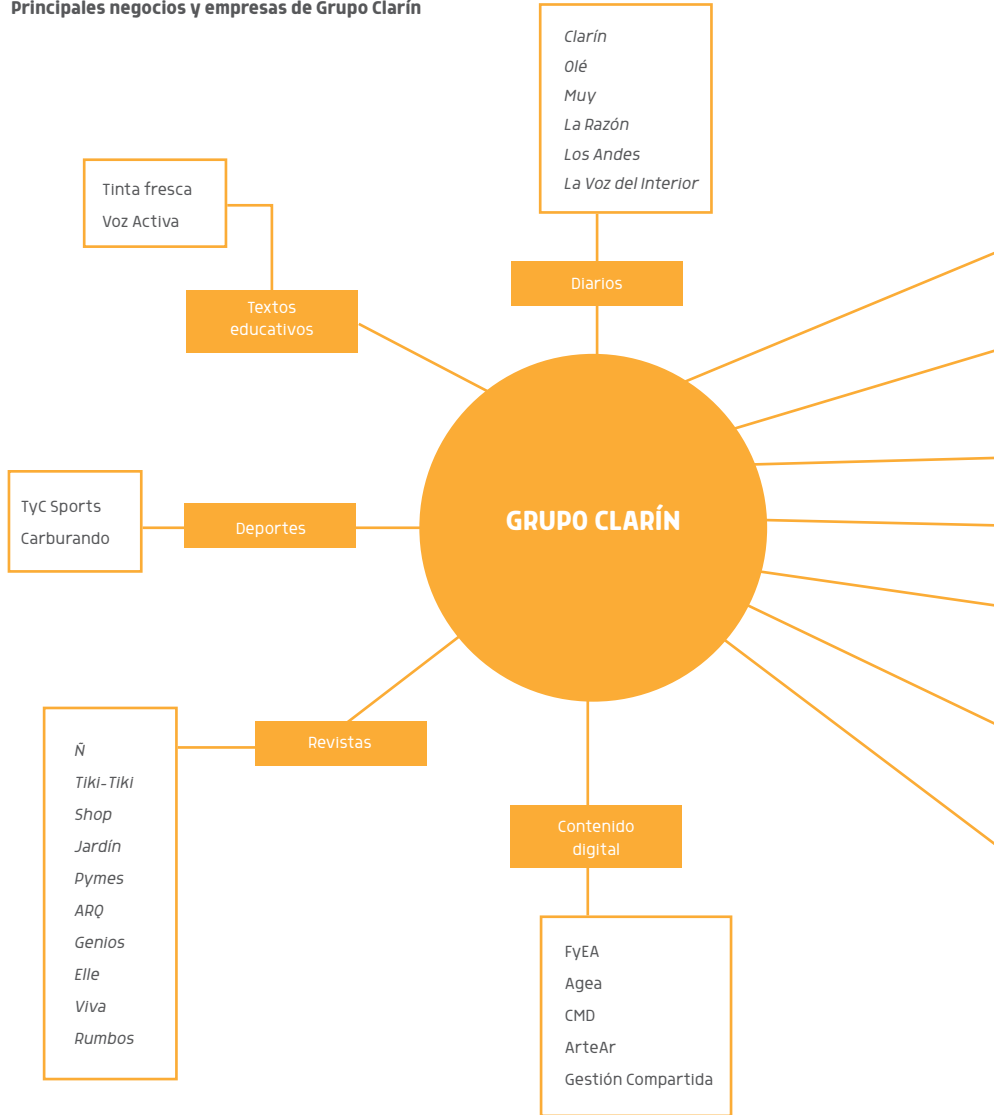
Principales negocios y empresas de Grupo Clarín

Clarín
Olé
Muy
La Razón
Los Andes
La Voz del Interior

Diarios

Tinta fresca
Voz Activa

Textos educativos

GRUPO CLARÍN

TyC Sports
Carburando

Deportes

Ñ
Tiki-Tiki
Shop
Jardín
Pymes
ARQ
Genios
Elle
Viva
Rumbos

Revistas

Contenido digital

FyEA
Agea
CMD
ArteAr
Gestión Compartida